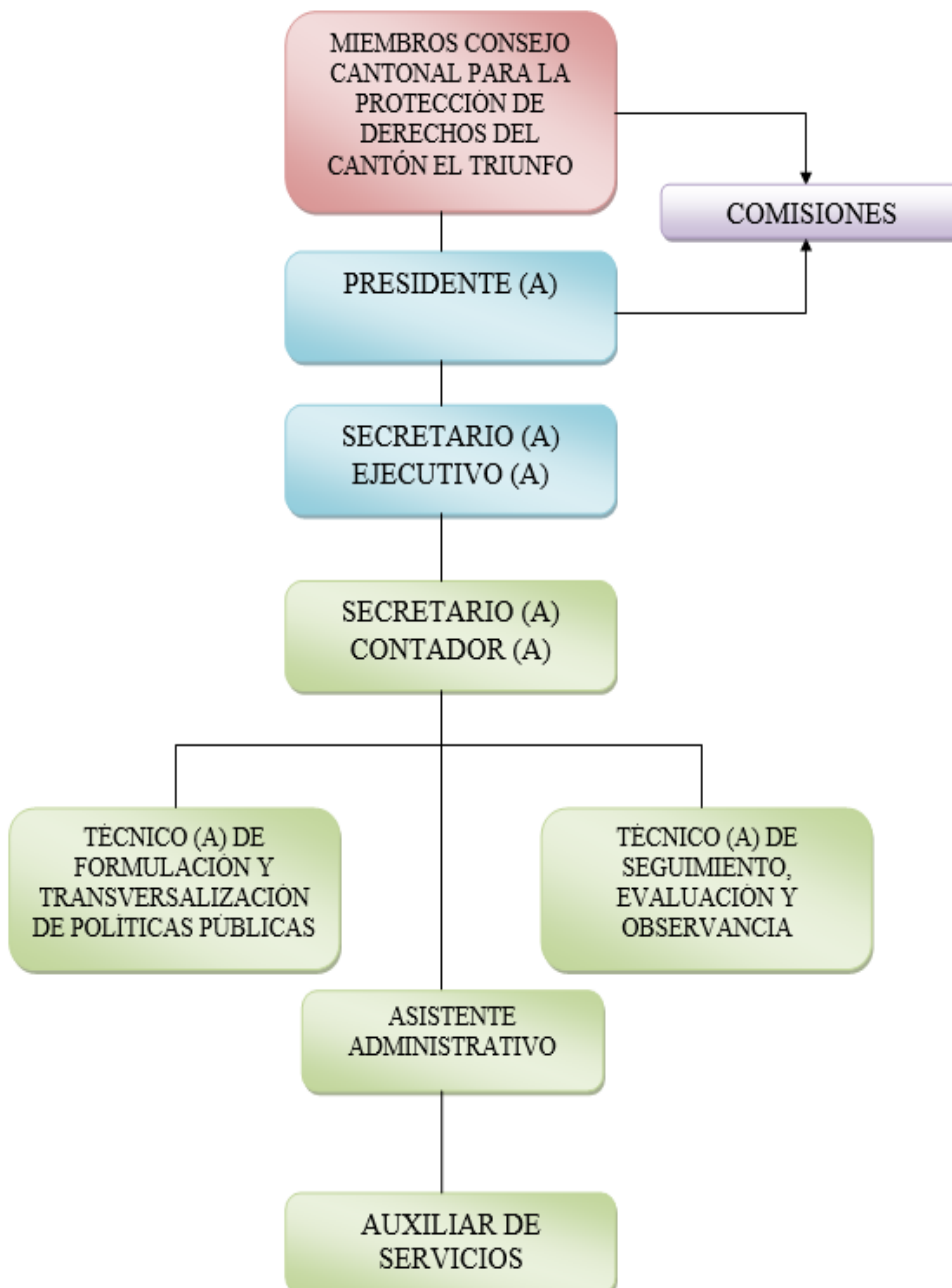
MIEMBROS CONSEJO CANTONAL PARA LA PROTECCIÓN DE DERECHOS DEL CANTÓN EL TRIUNFO

COMISIONES

PRESIDENTE (A)

SECRETARIO (A) EJECUTIVO (A)

SECRETARIO (A) CONTADOR (A)

TÉCNICO (A) DE FORMULACIÓN Y TRANSVERSALIZACIÓN DE POLÍTICAS PÚBLICAS

TÉCNICO (A) DE SEGUIMIENTO, EVALUACIÓN Y OBSERVANCIA

ASISTENTE ADMINISTRATIVO

AUXILIAR DE SERVICIOS